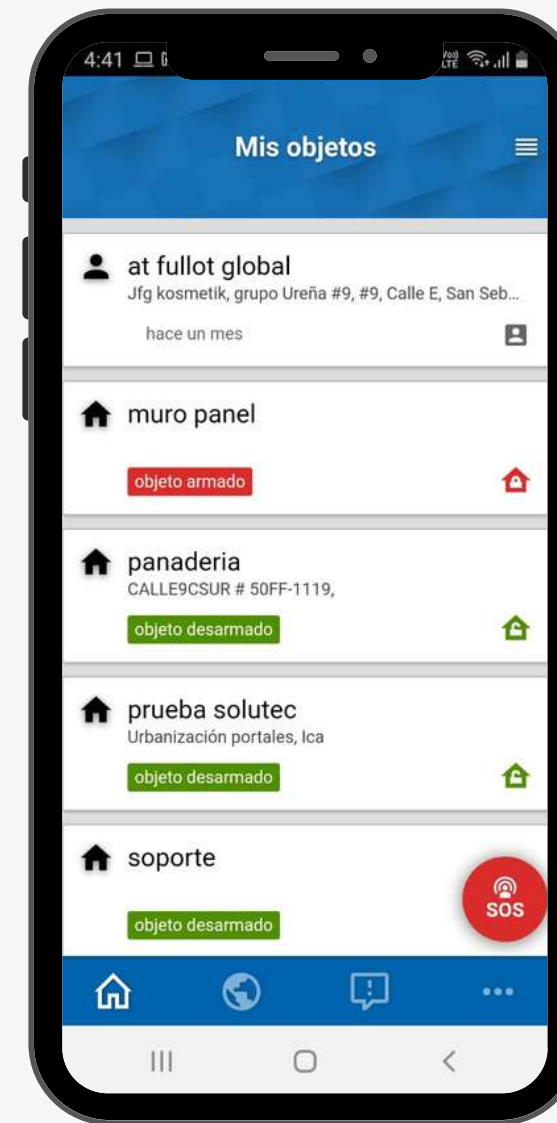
4:41

Mis objetos

at fullot global
Jfg kosmetik, grupo Ureña #9, #9, Calle E, San Seb...
hace un mes

muro panel
objeto armado

panaderia
CALLE9CSUR # 50FF-1119,
objeto desarmado

prueba solutec
Urbanización portales, Ica
objeto desarmado

soporte
objeto desarmado

SOS